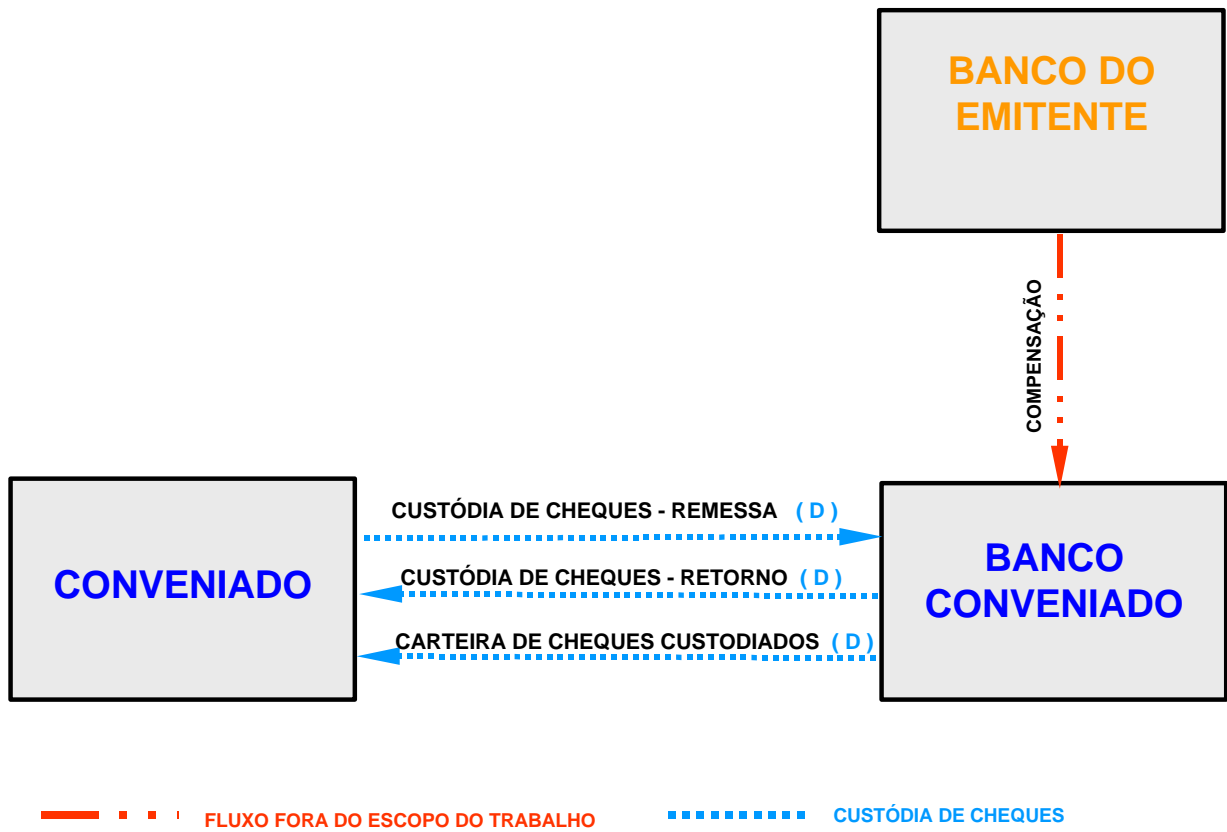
BANCO DO EMITENTE

COMPENSAÇÃO

CONVENIADO

CUSTÓDIA DE CHEQUES - REMESSA ( D )

CUSTÓDIA DE CHEQUES - RETORNO ( D )

CARTEIRA DE CHEQUES CUSTODIADOS ( D )

BANCO CONVENIADO

FLUXO FORA DO ESCOPO DO TRABALHO

CUSTÓDIA DE CHEQUES